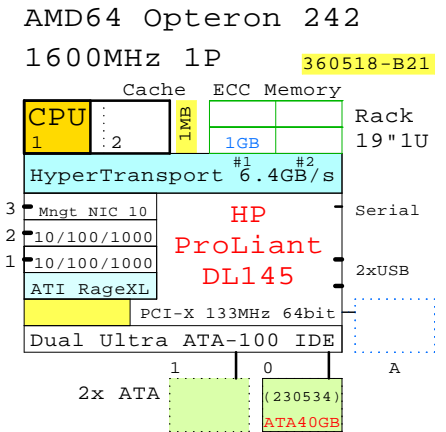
AMD64 Opteron 242
1600MHz 1P
360518-B21
Cache ECC Memory
CPU 1
2
1MB
1GB
Rack 19"1U
HyperTransport #1 6.4GB/s #2
3 Mngt NIC 10
2 10/100/1000
1 10/100/1000
ATI RageXL
HP ProLiant DL145
Serial
2xUSB
PCI-X 133MHz 64bit
Dual Ultra ATA-100 IDE
1
0
A
2x ATA
(230534)
ATA40GB